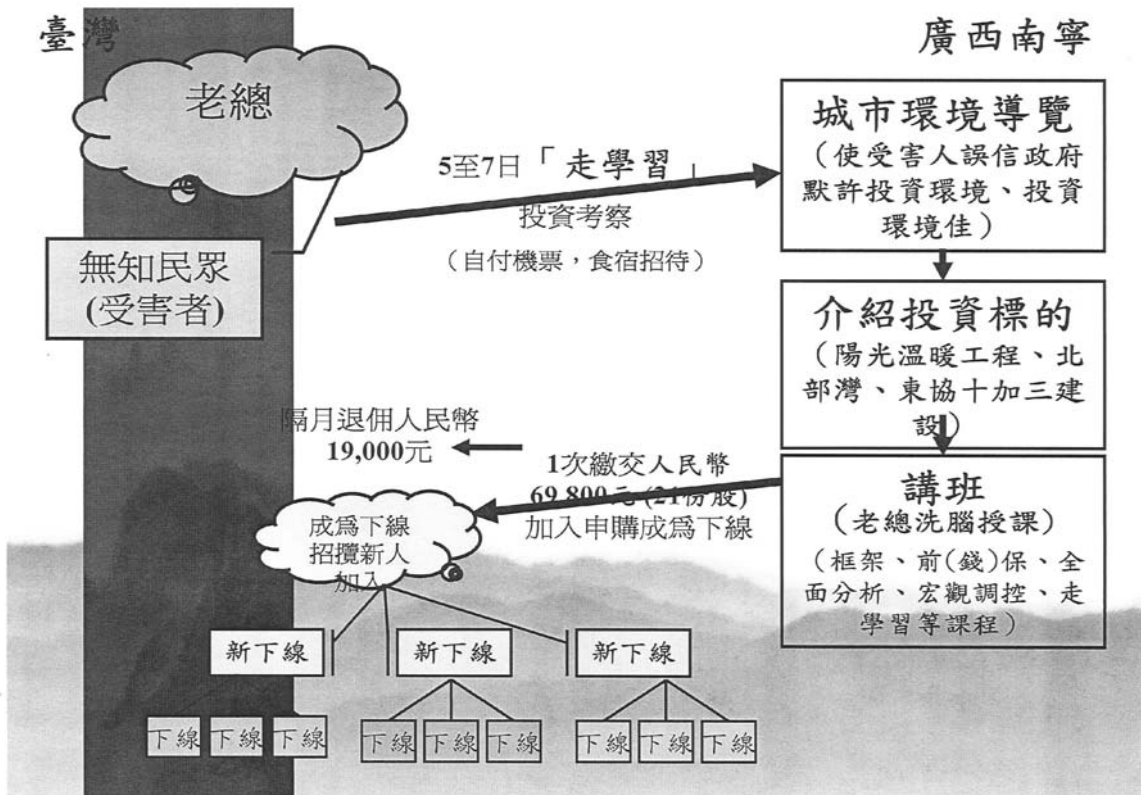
臺灣

廣西南寧

老總

無知民眾
(受害者)

5至7日「走學習」
投資考察
（自付機票，食宿招待）

城市環境導覽
（使受害人誤信政府默許投資環境、投資環境佳）

介紹投資標的
（陽光溫暖工程、北部灣、東協十加三建設）

隔月退佣人民幣
19,000元

1次繳交人民幣
69,800元(21份股)
加入申購成爲下線

講班
（老總洗腦授課）
（框架、前(錢)保、全面分析、宏觀調控、走學習等課程）

成爲下線
招攬新人
加入

新下線
新下線
新下線

下線 下線 下線
下線 下線 下線
下線 下線 下線